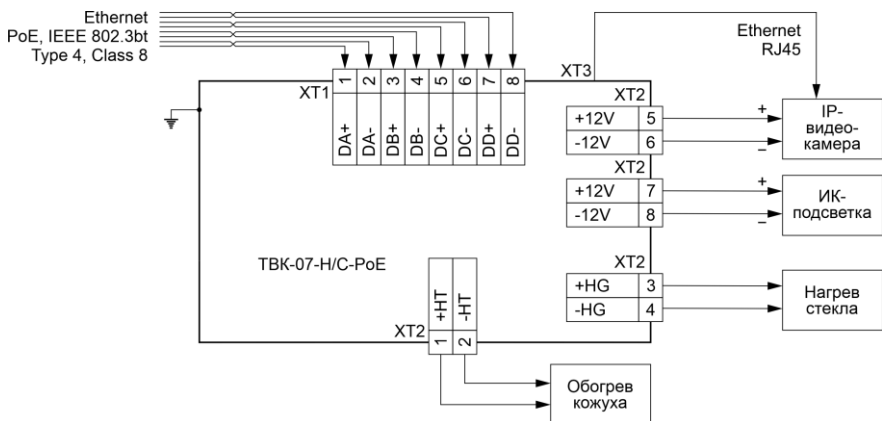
Ethernet
PoE, IEEE 802.3bt
Type 4, Class 8

| 1 | 2 | 3 | 4 | 5 | 6 | 7 | 8 |
|---|---|---|---|---|---|---|---|
| DA+ | DA- | DB+ | DB- | DC+ | DC- | DD+ | DD- |

XT1

XT3

Ethernet
RJ45

XT2

| +12V | 5 |
|---|---|
| -12V | 6 |

+
–

IP-видеокамера

XT2

| +12V | 7 |
|---|---|
| -12V | 8 |

+
–

ИК-подсветка

XT2

| +HG | 3 |
|---|---|
| -HG | 4 |

Нагрев стекла

ТВК-07-Н/С-РоЕ

| +HT | -HT |
|---|---|
| 1 | 2 |

XT2

Обогрев кожуха